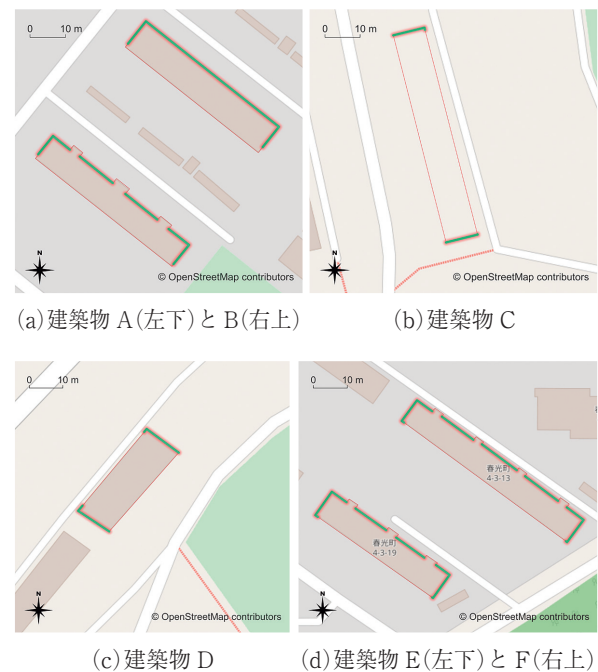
0 10 m

N

© OpenStreetMap contributors

(a)建築物 A(左下)と B(右上)

0 10 m

N

© OpenStreetMap contributors

(b)建築物 C

0 10 m

N

© OpenStreetMap contributors

(c)建築物 D

0 10 m

春光町 4-3-13

春光町 4-3-19

N

© OpenStreetMap contributors

(d)建築物 E(左下)と F(右上)